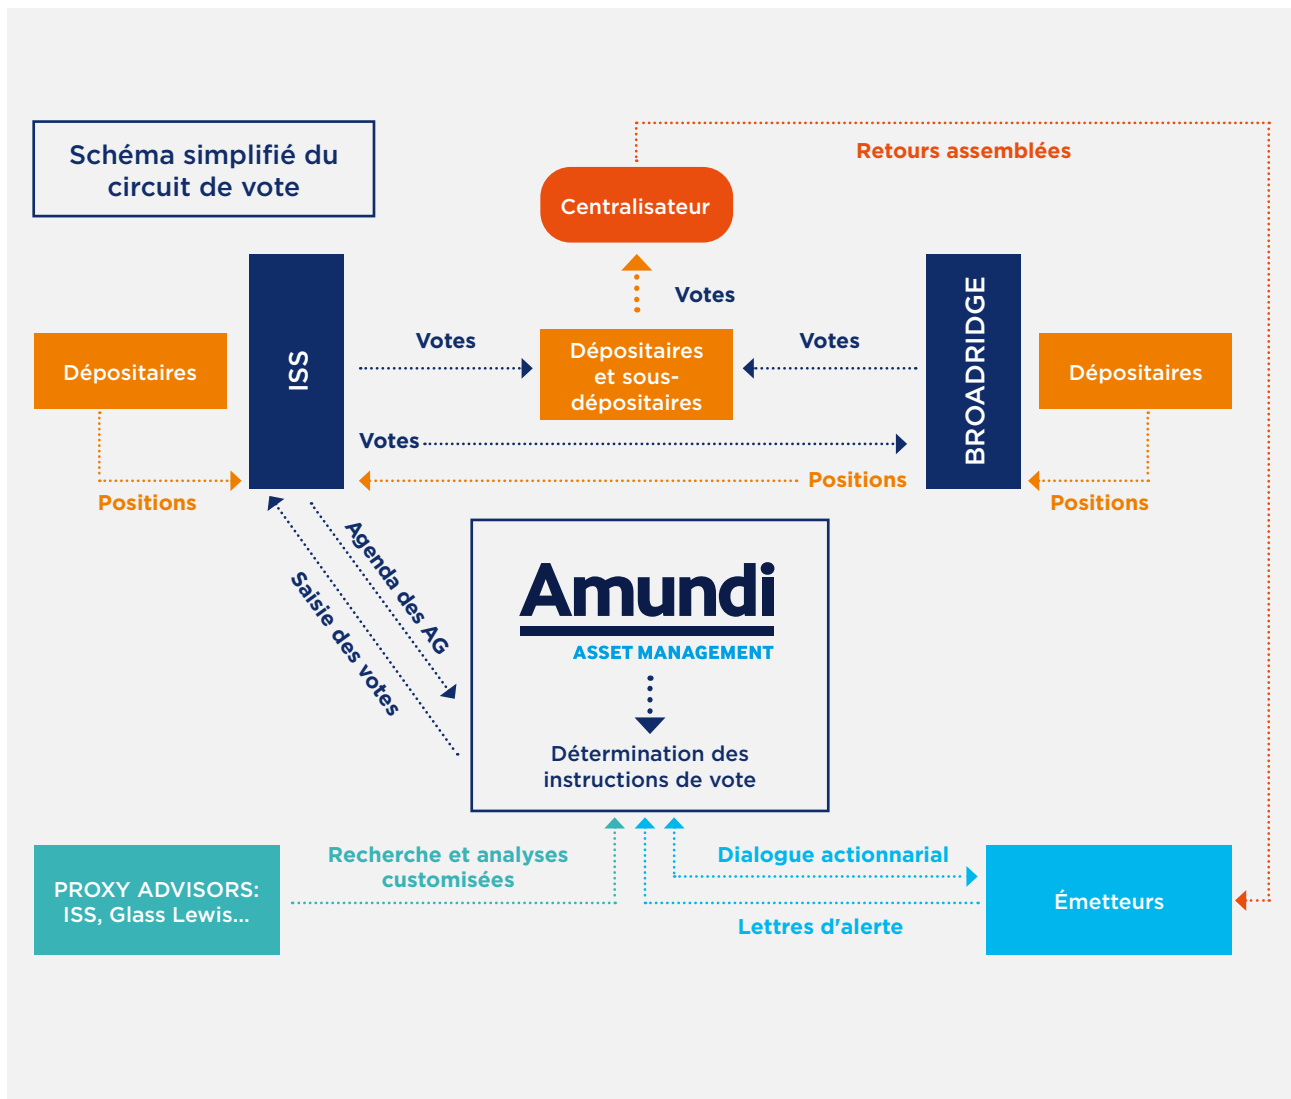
Schéma simplifié du circuit de vote

Retours assemblées

Centralisateur

Votes

Dépositaires

ISS

Votes

Dépositaires et sous-dépositaires

Votes

BROADRIDGE

Dépositaires

Votes

Positions

Positions

Positions

Agenda des AG

Saisie des votes

Amundi
ASSET MANAGEMENT

Détermination des instructions de vote

PROXY ADVISORS: ISS, Glass Lewis...

Recherche et analyses customisées

Dialogue actionnarial

Émetteurs

Lettres d'alerte